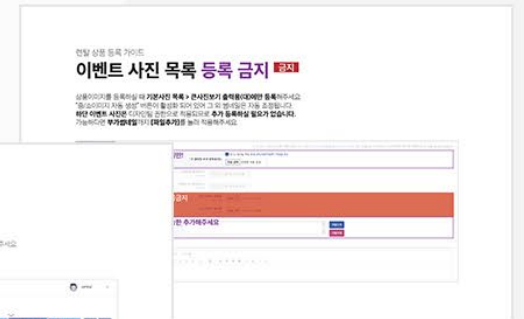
렌탈 상품 등록 가이드

이벤트 사진 목록 등록 금지 금지

상품이미지를 등록하실 때 기본사진 목록 > 큰사진보기 출력용(대)에만 등록해주세요
"중/소이미지 자동 생성" 버튼이 활성화 되어 있어 그 외 썸네일은 자동 조정됩니다.
하단 이벤트 사진은 디자인팀 권한으로 적용되므로 추가 등록하실 필요가 없습니다.
가능하다면 부가썸네일까지 [파일추가]를 눌러 적용해주세요.

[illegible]

금지

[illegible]만 추가해주세요

주세요